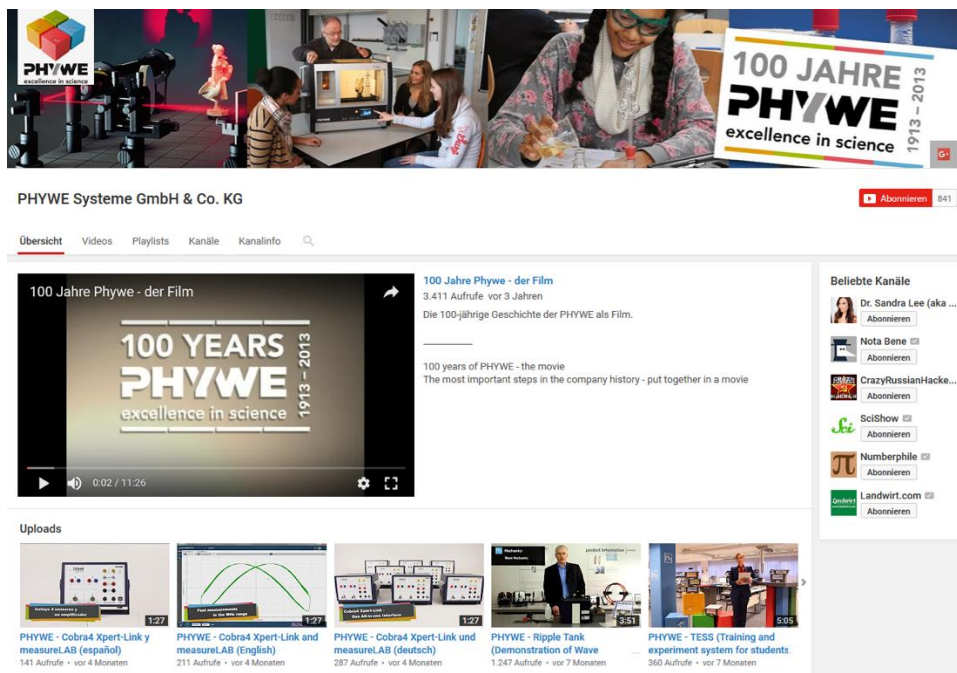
PHYWE
excellence in science

100 JAHRE
PHYWE
excellence in science
1913 – 2013

G+

PHYWE Systeme GmbH & Co. KG

Abonnieren 841

Übersicht Videos Playlists Kanäle Kanalinfo

100 Jahre Phywe - der Film

100 YEARS
PHYWE
excellence in science
1913 – 2013

0:02 / 11:26

100 Jahre Phywe - der Film
3.411 Aufrufe vor 3 Jahren
Die 100-jährige Geschichte der PHYWE als Film.

100 years of PHYWE - the movie
The most important steps in the company history - put together in a movie

Beliebte Kanäle
Dr. Sandra Lee (aka ...
Abonnieren
Nota Bene
Abonnieren
CrazyRussianHacke...
Abonnieren
SciShow
Abonnieren
Numberphile
Abonnieren
Landwirt.com
Abonnieren

Uploads

1:27
PHYWE - Cobra4 Xpert-Link y measureLAB (español)
141 Aufrufe • vor 4 Monaten

1:27
PHYWE - Cobra4 Xpert-Link and measureLAB (English)
211 Aufrufe • vor 4 Monaten

1:27
PHYWE - Cobra4 Xpert-Link und measureLAB (deutsch)
287 Aufrufe • vor 4 Monaten

3:51
PHYWE - Ripple Tank (Demonstration of Wave ...
1.247 Aufrufe • vor 7 Monaten

5:05
PHYWE - TESS (Training and experiment system for students
360 Aufrufe • vor 7 Monaten